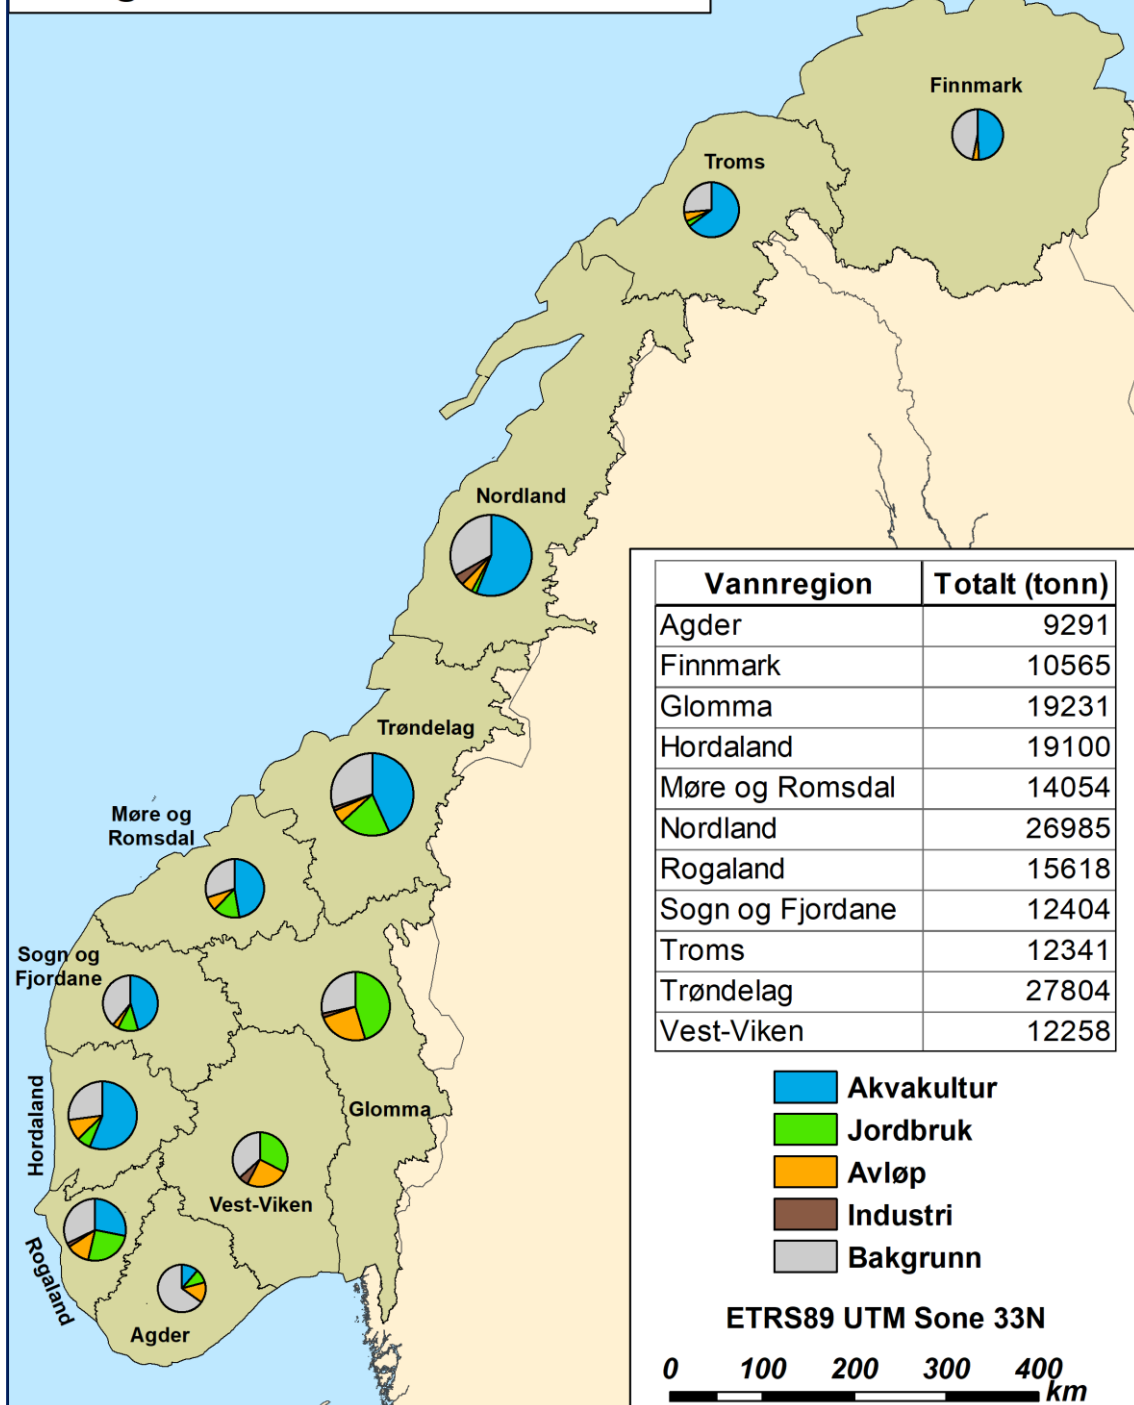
Finnmark
Troms
Nordland
Trøndelag
Møre og Romsdal
Sogn og Fjordane
Hordaland
Glomma
Vest-Viken
Rogaland
Agder

| Vannregion | Totalt (tonn) |
|---|---|
| Agder | 9291 |
| Finnmark | 10565 |
| Glomma | 19231 |
| Hordaland | 19100 |
| Møre og Romsdal | 14054 |
| Nordland | 26985 |
| Rogaland | 15618 |
| Sogn og Fjordane | 12404 |
| Troms | 12341 |
| Trøndelag | 27804 |
| Vest-Viken | 12258 |

Akvakultur
Jordbruk
Avløp
Industri
Bakgrunn

ETRS89 UTM Sone 33N

0 100 200 300 400 km